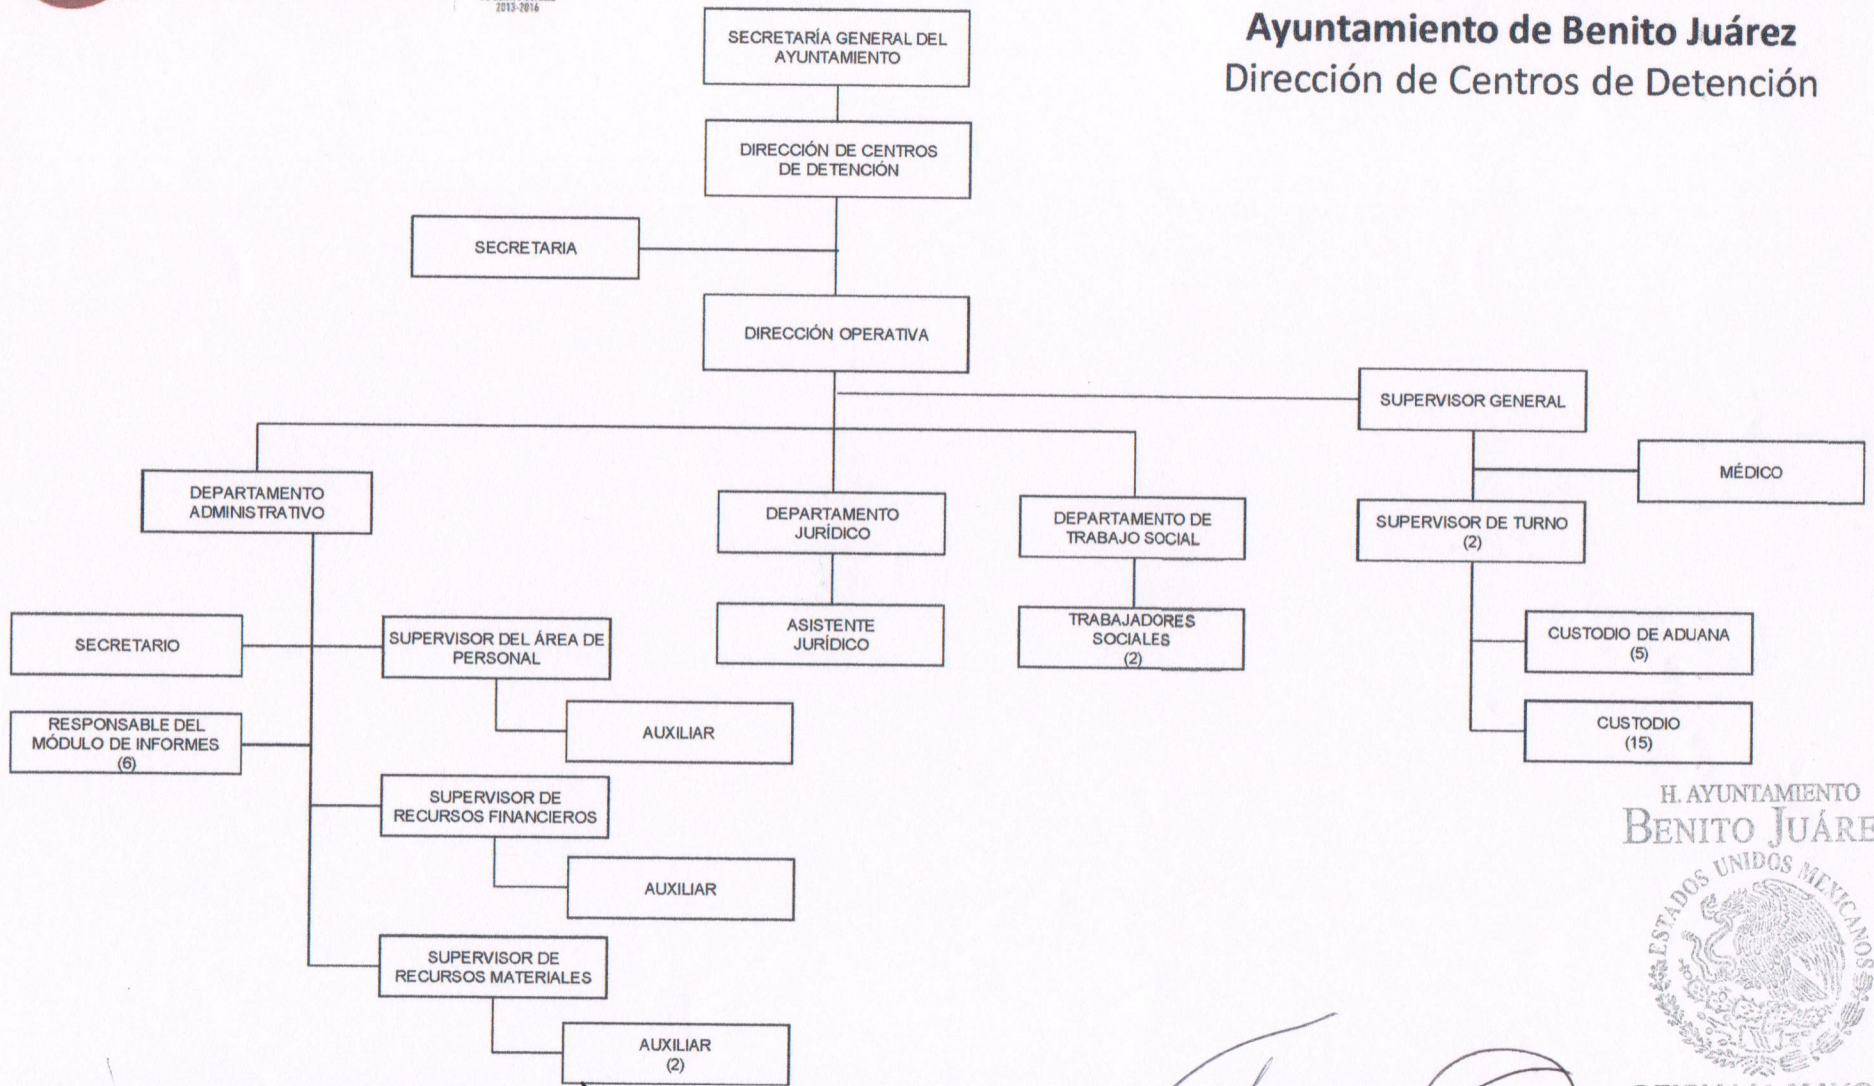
2013-2016

Ayuntamiento de Benito Juárez
Dirección de Centros de Detención

SECRETARÍA GENERAL DEL AYUNTAMIENTO

DIRECCIÓN DE CENTROS DE DETENCIÓN

SECRETARIA

DIRECCIÓN OPERATIVA

SUPERVISOR GENERAL

MÉDICO

DEPARTAMENTO ADMINISTRATIVO

DEPARTAMENTO JURÍDICO

DEPARTAMENTO DE TRABAJO SOCIAL

SUPERVISOR DE TURNO (2)

SECRETARIO

SUPERVISOR DEL ÁREA DE PERSONAL

ASISTENTE JURÍDICO

TRABAJADORES SOCIALES (2)

CUSTODIO DE ADUANA (5)

AUXILIAR

RESPONSABLE DEL MÓDULO DE INFORMES (6)

CUSTODIO (15)

SUPERVISOR DE RECURSOS FINANCIEROS

AUXILIAR

SUPERVISOR DE RECURSOS MATERIALES

AUXILIAR (2)

H. AYUNTAMIENTO
BENITO JUÁRE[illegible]
ESTADOS UNIDOS MEXICANOS